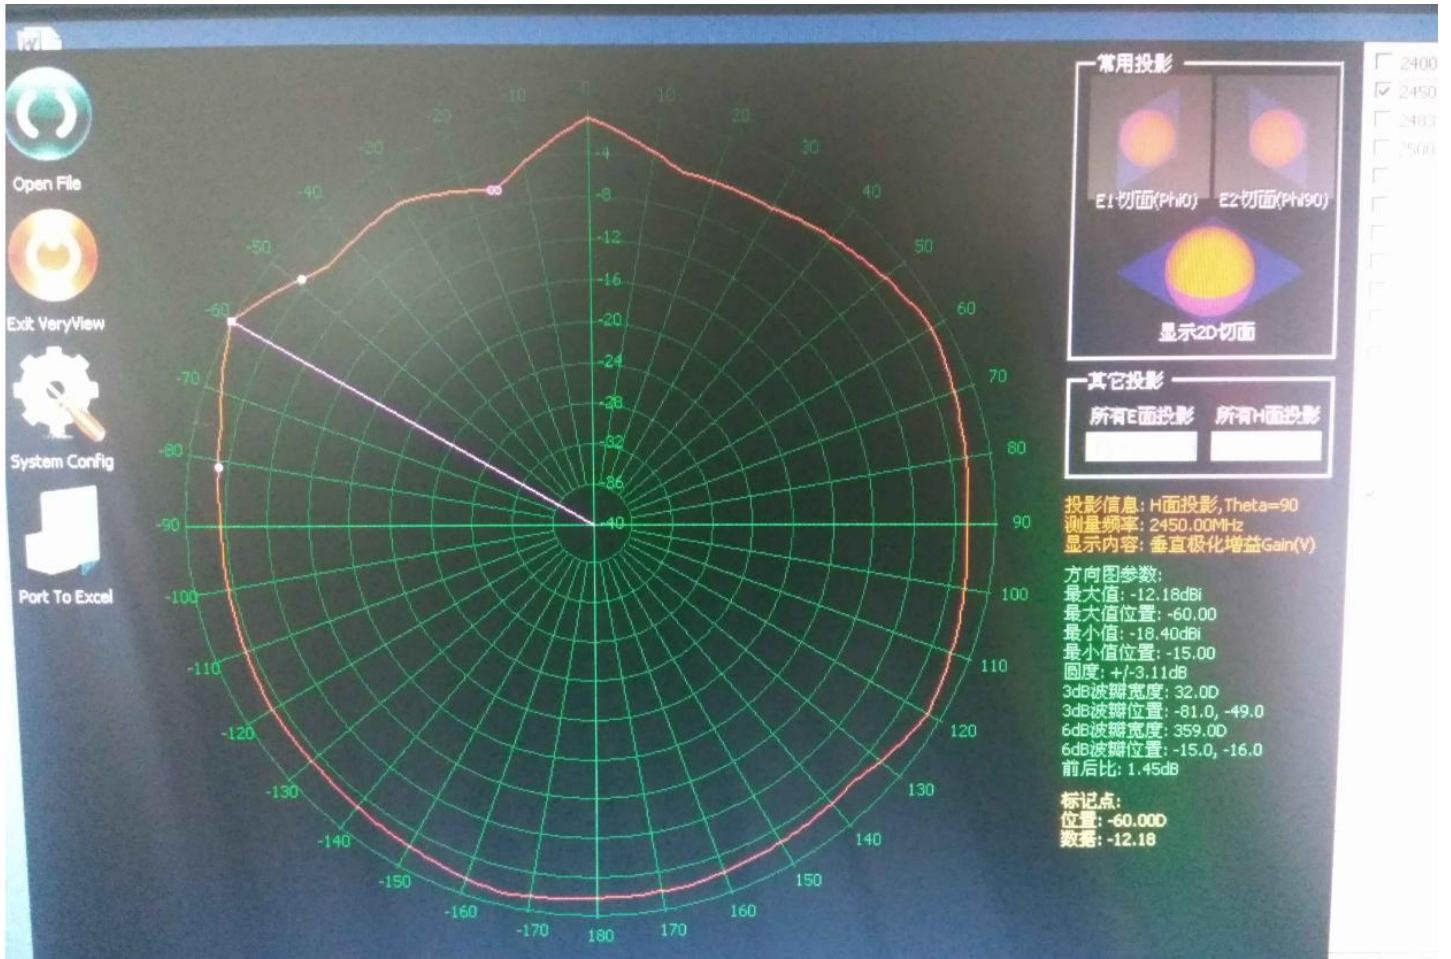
Open File
Exit VeryView
System Config
Port To Excel

0
10
20
30
40
50
60
70
80
90
100
110
120
130
140
150
160
170
180
-170
-160
-150
-140
-130
-120
-110
-100
-90
-80
-70
-60
-50
-40
-30
-20
-10
-4
-8
-12
-16
-20
-24
-28
-32
-36
-40

常用投影
E1切面(Phi0)
E2切面(Phi90)
显示2D切面
其它投影
所有E面投影
所有H面投影

2400
2450
2483
2500

投影信息: H面投影,Theta=90
测量频率: 2450.00MHz
显示内容: 垂直极化增益Gain(V)
方向图参数:
最大值: -12.18dBi
最大值位置: -60.00
最小值: -18.40dBi
最小值位置: -15.00
圆度: +/-3.11dB
3dB波瓣宽度: 32.0D
3dB波瓣位置: -81.0, -49.0
6dB波瓣宽度: 359.0D
6dB波瓣位置: -15.0, -16.0
前后比: 1.45dB
标记点:
位置: -60.00D
数据: -12.18